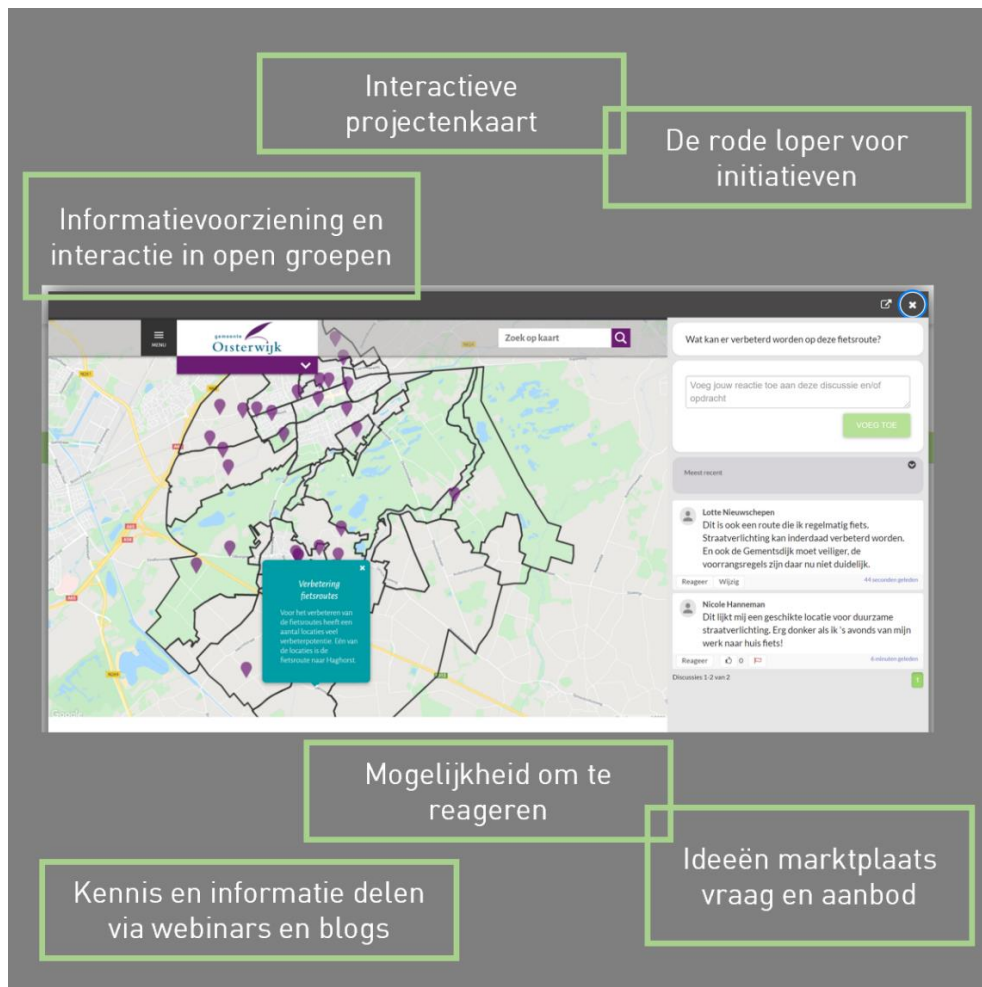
Interactieve projectenkaart

De rode loper voor initiatieven

Informatievoorziening en interactie in open groepen

MENU

gemeente Oisterwijk

Zoek op kaart

Wat kan er verbeterd worden op deze fietsroute?

Voeg jouw reactie toe aan deze discussie en/of opdracht

VOEG TOE

Meest recent

Lotte Nieuwschepen
Dit is ook een route die ik regelmatig fiets. Straatverlichting kan inderdaad verbeterd worden. En ook de Gementsdijk moet veiliger, de voorrangsregels zijn daar nu niet duidelijk.

Reageer Wijzig 44 seconden geleden

Nicole Hanneman
Dit lijkt mij een geschikte locatie voor duurzame straatverlichting. Erg donker als ik 's avonds van mijn werk naar huis fiets!

Reageer 0 6 minuten geleden

Discussies 1-2 van 2

1

Verbetering fietsroutes

Voor het verbeteren van de fietsroutes heeft een aantal locaties veel verbeterpotentie. Eén van de locaties is de fietsroute naar Haghorst.

Mogelijkheid om te reageren

Ideeën marktplaats vraag en aanbod

Kennis en informatie delen via webinars en blogs